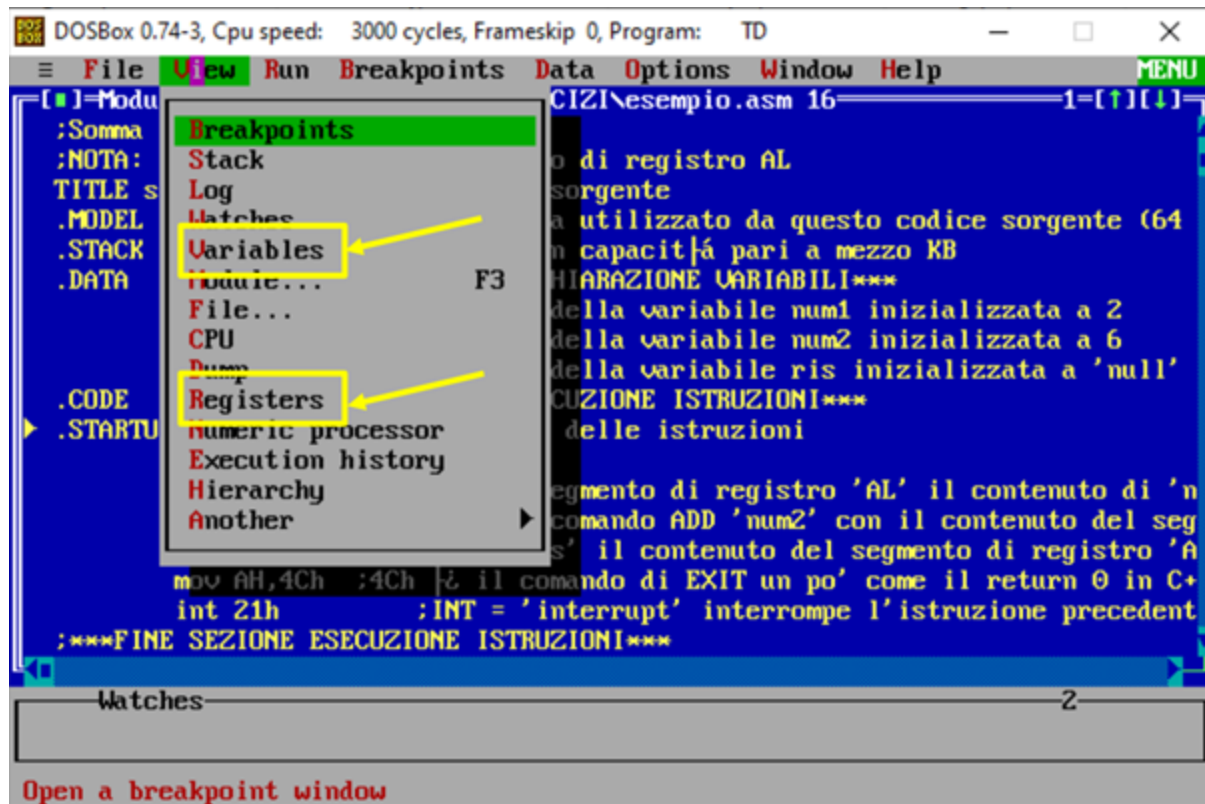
DOSBox 0.74-3, Cpu speed: 3000 cycles, Frameskip 0, Program: TD

≡ File View Run Breakpoints Data Options Window Help MENU

[■]=Modu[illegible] CIZI\esempio.asm 16 1=[↑][↓]

;Somma
;NOTA: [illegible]o di registro AL
TITLE s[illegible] sorgente
.MODEL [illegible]a utilizzato da questo codice sorgente (64
.STACK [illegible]n capacit|á pari a mezzo KB
.DATA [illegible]IARAZIONE VARIABILI***
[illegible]della variabile num1 inizializzata a 2
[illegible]della variabile num2 inizializzata a 6
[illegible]della variabile ris inizializzata a 'null'
.CODE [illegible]CUZIONE ISTRUZIONI***
.STARTU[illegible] delle istruzioni

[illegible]egmento di registro 'AL' il contenuto di 'n
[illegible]comando ADD 'num2' con il contenuto del seg
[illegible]s' il contenuto del segmento di registro 'A
mov AH,4Ch ;4Ch |è il comando di EXIT un po' come il return 0 in C+
int 21h ;INT = 'interrupt' interrompe l'istruzione precedent
;***FINE SEZIONE ESECUZIONE ISTRUZIONI***

Breakpoints
Stack
Log
Watches
Variables
Module... F3
File...
CPU
Dump
Registers
Numeric processor
Execution history
Hierarchy
Another ▶

Watches 2

Open a breakpoint window